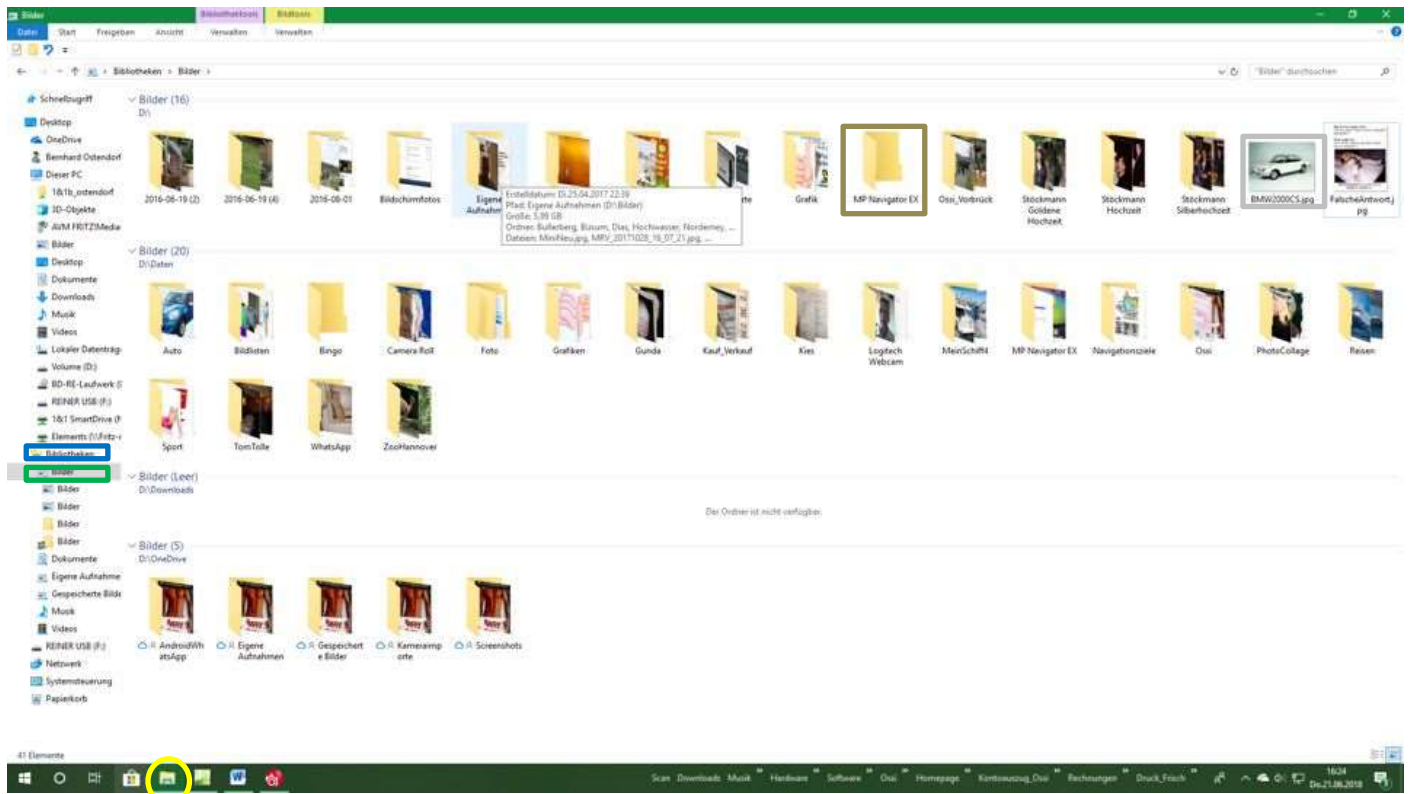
Bilder | Bibliothekstools | Bildtools

Datei | Start | Freigeben | Ansicht | Verwalten | Verwalten

Bibliotheken > Bilder >

"Bilder" durchsuchen

Schnellzugriff
Desktop
OneDrive
Bernhard Ostendorf
Dieser PC
1&1b_ostendorf
3D-Objekte
AVM FRITZ!Media
Bilder
Desktop
Dokumente
Downloads
Musik
Videos
Lokaler Datenträg
Volume (D:)
BD-RE-Laufwerk (
REINER USB (F:)
1&1 SmartDrive (
Elements (\\Fritz-
Bibliotheken
Bilder
Bilder
Bilder
Bilder
Bilder
Dokumente
Eigene Aufnahme
Gespeicherte Bilde
Musik
Videos
REINER USB (F:)
Netzwerk
Systemsteuerung
Papierkorb

Bilder (16)
D:\

2016-06-19 (2)
2016-06-19 (4)
2016-08-01
Bildschirmfotos
Eigene Aufnahm
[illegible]te
Grafik
MP Navigator EX
Ossi_Vorbrück
Stöckmann Goldene Hochzeit
Stöckmann Hochzeit
Stöckmann Silberhochzeit
BMW2000CS.jpg
FalscheAntwort.jpg

Erstelldatum: Di 25.04.2017 22:39
Pfad: Eigene Aufnahmen (D:\Bilder)
Größe: 5,39 GB
Ordner: Bullerberg, Büsum, Dias, Hochwasser, Norderney, ...
Dateien: MiniNeu.jpg, MRV_20171028_16_07_21.jpg, ...

Bilder (20)
D:\Daten

Auto
Bildlisten
Bingo
Camera Roll
Foto
Grafiken
Gunda
Kauf_Verkauf
Kies
Logitech Webcam
MeinSchiff4
MP Navigator EX
Navigationsziele
Ossi
PhotoCollage
Reisen
Sport
TomTolle
WhatsApp
ZooHannover

Bilder (Leer)
D:\Downloads

Der Ordner ist nicht verfügbar.

Bilder (5)
D:\OneDrive

AndroidWhatsApp
Eigene Aufnahmen
Gespeicherte Bilder
Kameraimporte
Screenshots

41 Elemente

Scan Downloads Musik Hardware Software Ossi Homepage Kontoauszug_Ossi Rechnungen Druck_Frisch
16:24
Do,21.06.2018